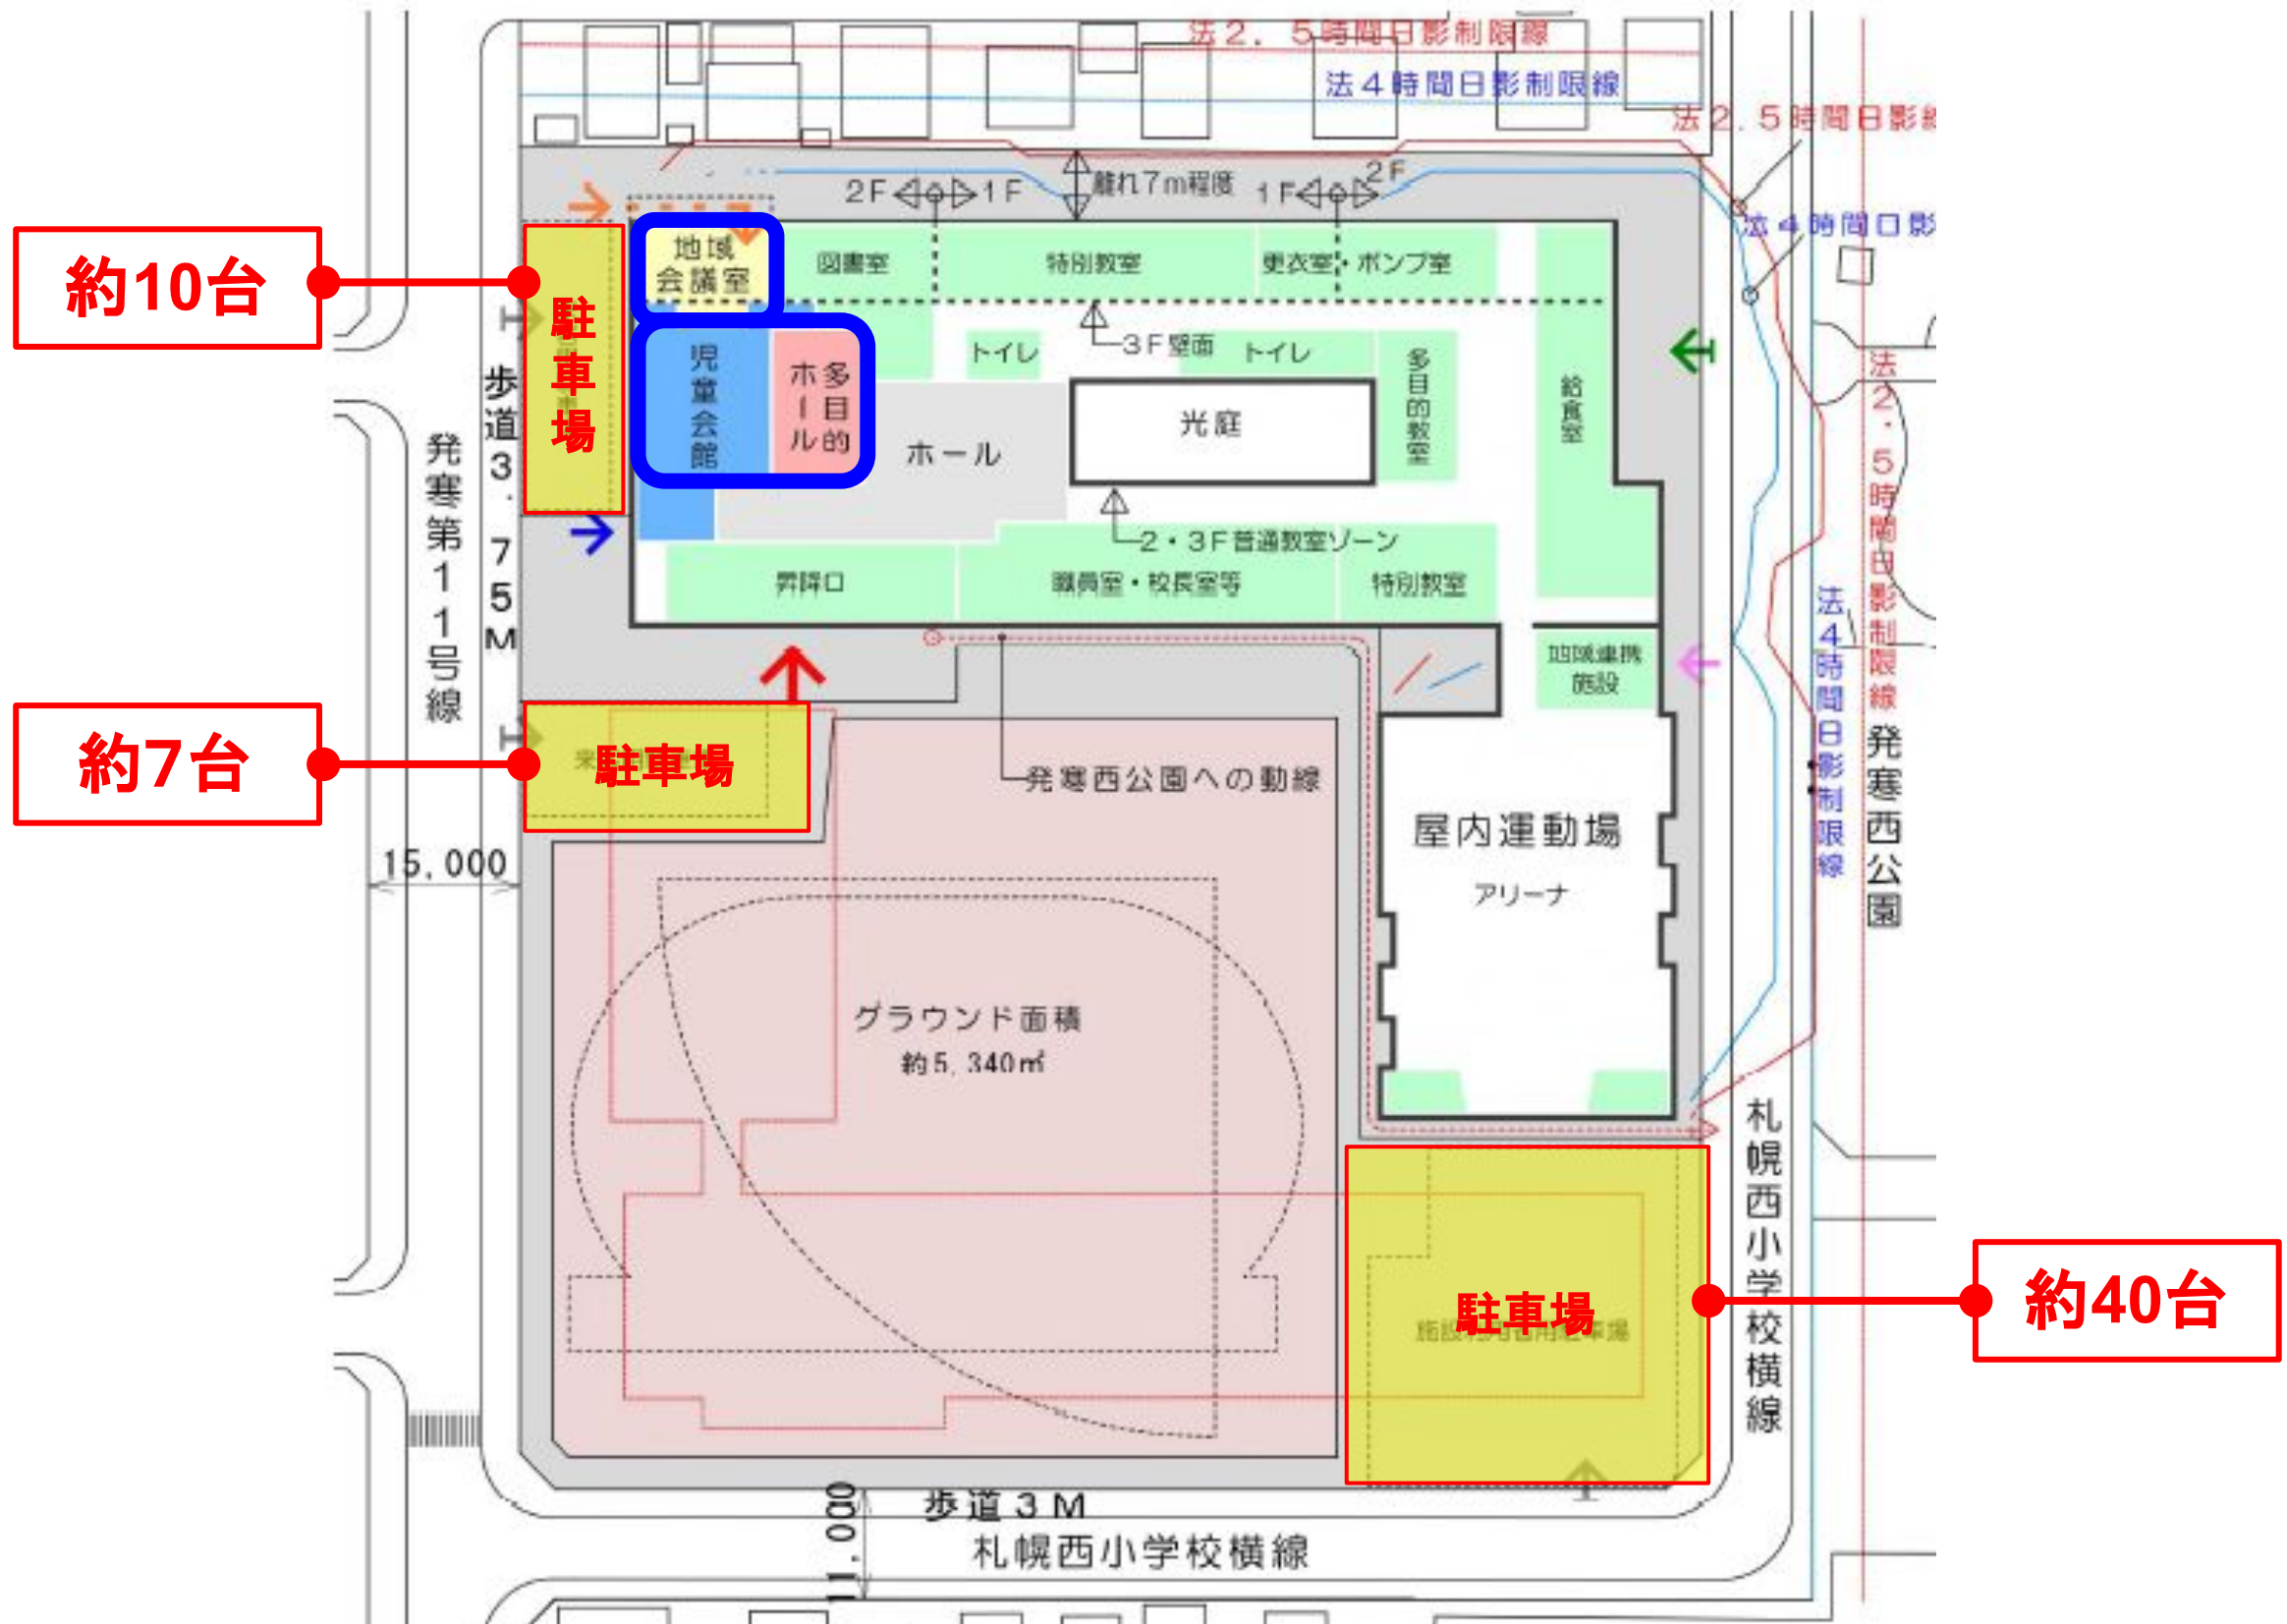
法2．5時間日影制限線
法4時間日影制限線
法2．5時間日影線
2F 1F 離れ7m程度 1F 2F
法4時間日影
約10台
駐車場
地域会議室
図書室
特別教室
更衣室・ポンプ室
トイレ
3F壁面
トイレ
多目的教室
給食室
児童会館
多目的ホール
ホール
光庭
歩道3．75M
発寒第11号線
2・3F普通教室ゾーン
昇降口
職員室・校長室等
特別教室
地域連携施設
法2．5時間日影制限線
法4時間日影制限線
約7台
駐車場
発寒西公園への動線
屋内運動場
アリーナ
発寒西公園
15，000
グラウンド面積
約5，340㎡
札幌西小学校横線
駐車場
施設利用者用駐車場
約40台
歩道3M
札幌西小学校横線
11，000